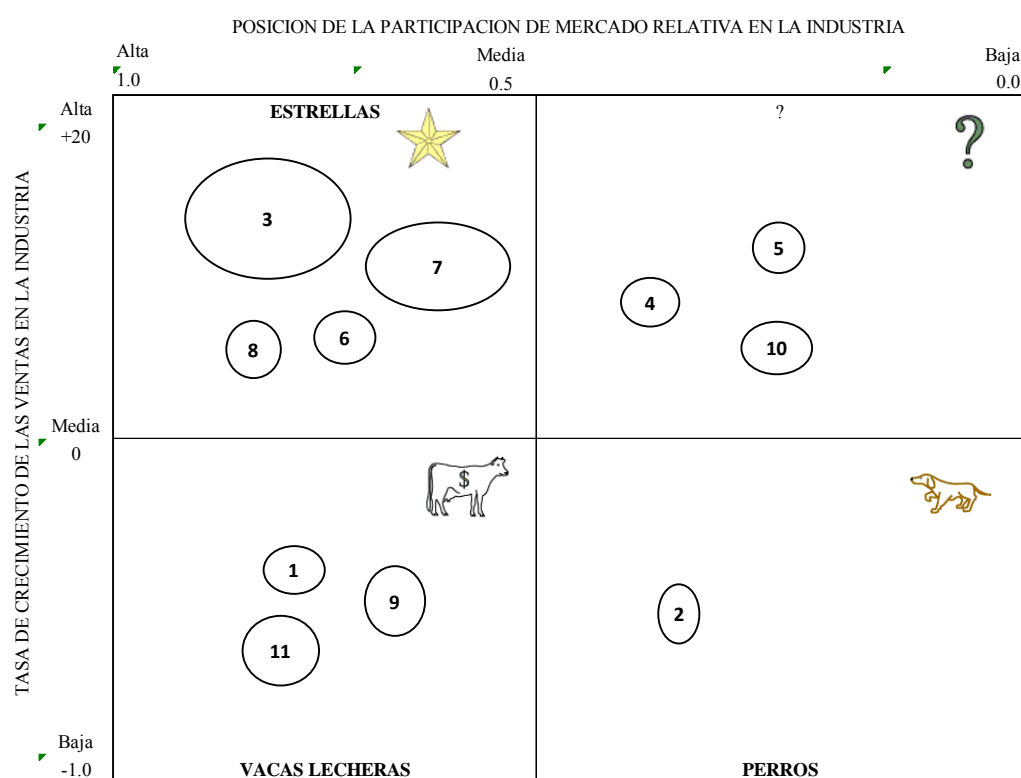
POSICION DE LA PARTICIPACION DE MERCADO RELATIVA EN LA INDUSTRIA

Alta
1.0

Media
0.5

Baja
0.0

TASA DE CRECIMIENTO DE LAS VENTAS EN LA INDUSTRIA

Alta
+20

Media
0

Baja
-1.0

ESTRELLAS

?

3

7

5

4

8

6

10

$

1

9

2

11

VACAS LECHERAS

PERROS